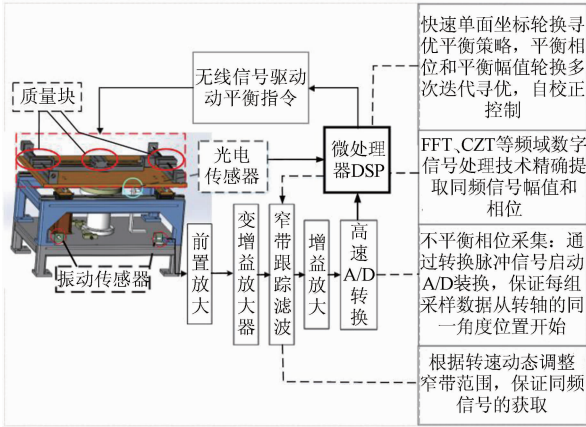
质量块

无线信号驱动动平衡指令

快速单面坐标轮换寻优平衡策略，平衡相位和平衡幅值轮换多次迭代寻优，自校正控制

光电传感器

微处理器DSP

FFT、CZT等频域数字信号处理技术精确提取同频信号幅值和相位

振动传感器

前置放大

变增益放大器

窄带跟踪滤波

增益放大

高速A/D转换

不平衡相位采集：通过转换脉冲信号启动A/D装换，保证每组采样数据从转轴的同一角度位置开始

根据转速动态调整窄带范围，保证同频信号的获取